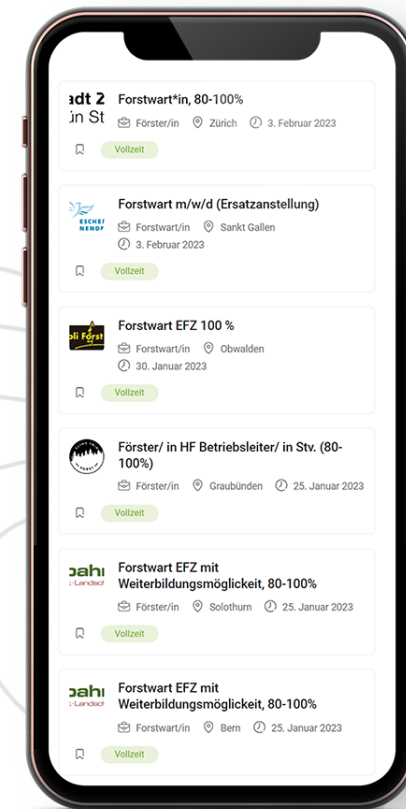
adt 2
in St

Forstwart*in, 80-100%

Förster/in Zürich 3. Februar 2023

Vollzeit

ESCHE
NENDF

Forstwart m/w/d (Ersatzanstellung)

Forstwart/in Sankt Gallen

3. Februar 2023

Vollzeit

oli Först

Forstwart EFZ 100 %

Forstwart/in Obwalden

30. Januar 2023

Vollzeit

Förster/ in HF Betriebsleiter/ in Stv. (80-100%)

Förster/in Graubünden 25. Januar 2023

Vollzeit

oahl
Landsc

Forstwart EFZ mit Weiterbildungsmöglickeit, 80-100%

Förster/in Solothurn 25. Januar 2023

Vollzeit

oahl
Landsc

Forstwart EFZ mit Weiterbildungsmöglickeit, 80-100%

Forstwart/in Bern 25. Januar 2023

Vollzeit